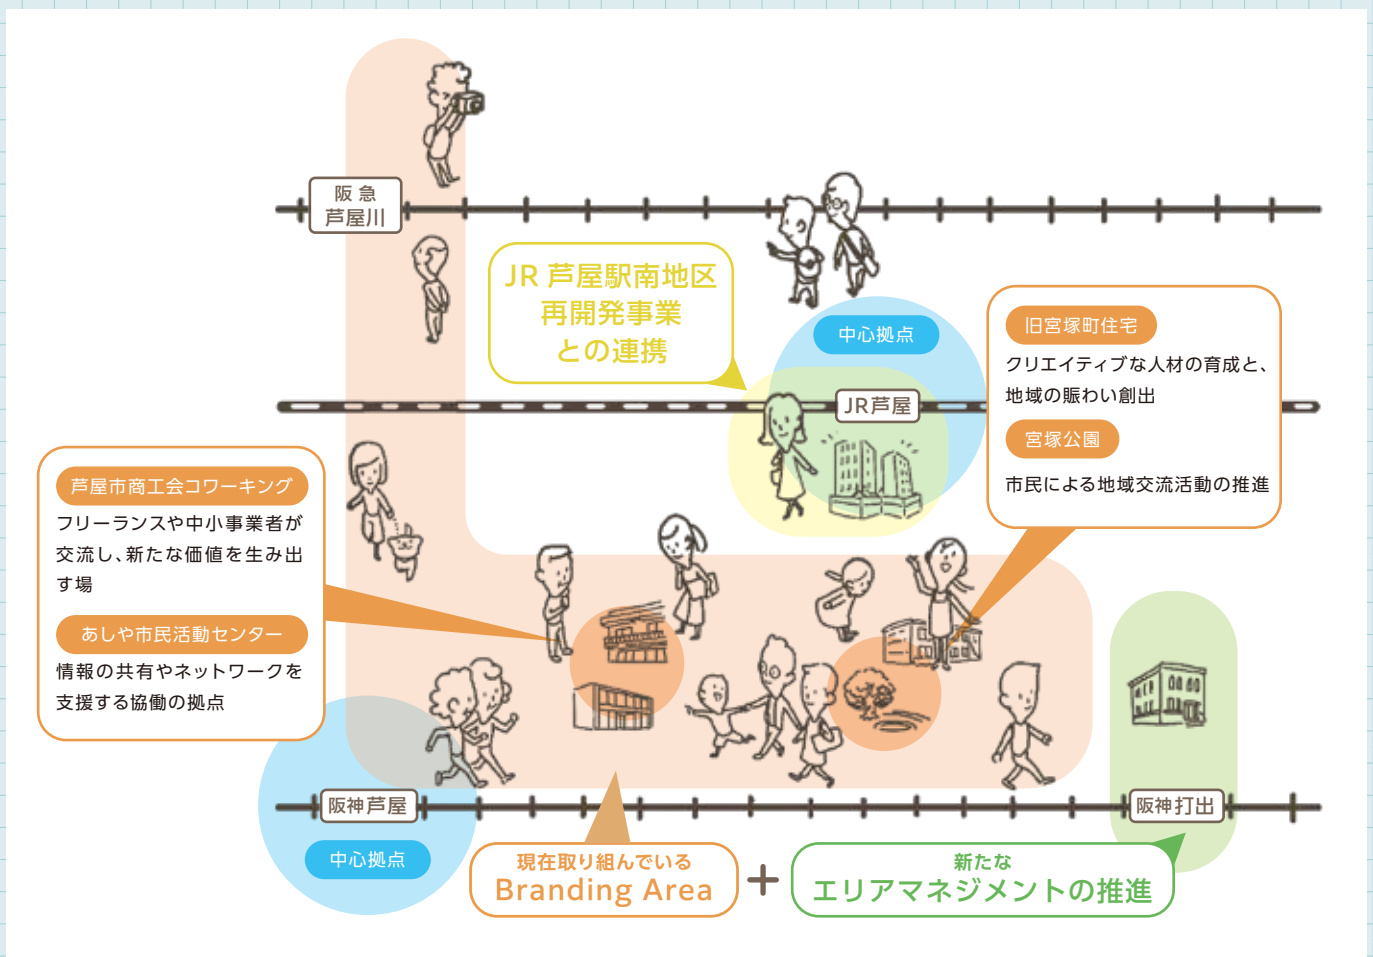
阪急
芦屋川

JR芦屋駅南地区
再開発事業
との連携

中心拠点

JR芦屋

旧宮塚町住宅
クリエイティブな人材の育成と、地域の賑わい創出

宮塚公園
市民による地域交流活動の推進

芦屋市商工会コワーキング
フリーランスや中小事業者が交流し、新たな価値を生み出す場

あしや市民活動センター
情報の共有やネットワークを支援する協働の拠点

阪神芦屋

阪神打出

中心拠点

現在取り組んでいる
Branding Area

+

新たな
エリアマネジメントの推進